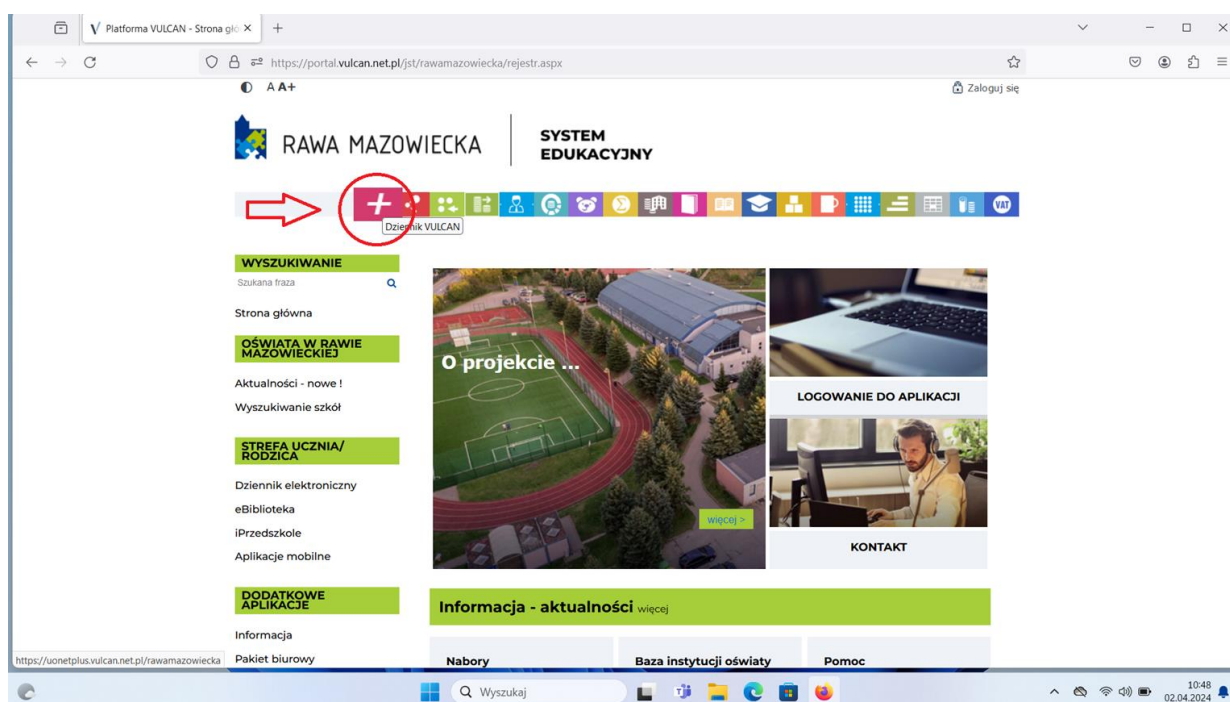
Platforma VULCAN - Strona głó

https://portal.vulcan.net.pl/jst/rawamazowiecka/rejestr.aspx

A A+

Zaloguj się

RAWA MAZOWIECKA

SYSTEM EDUKACYJNY

Dziennik VULCAN

WYSZUKIWANIE

Szukana fraza

Strona główna

OŚWIATA W RAWIE MAZOWIECKIEJ

Aktualności - nowe !

Wyszukiwanie szkół

STREFA UCZNIA/ RODZICA

Dziennik elektroniczny

eBiblioteka

iPrzedszkole

Aplikacje mobilne

DODATKOWE APLIKACJE

Informacja

Pakiet biurowy

O projekcie ...

więcej >

LOGOWANIE DO APLIKACJI

KONTAKT

Informacja - aktualności więcej

Nabory

Baza instytucji oświaty

Pomoc

https://uonetplus.vulcan.net.pl/rawamazowiecka

Wyszukaj

10:48
02.04.2024